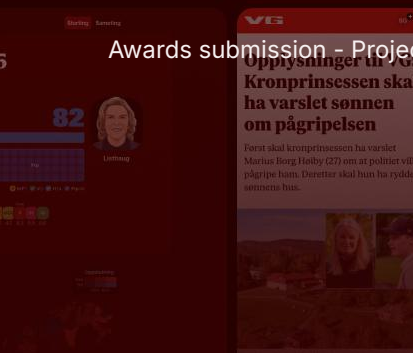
Awards submission - Projec

Starting Samering

6

82

Listhaug

VG

Opplysninger til VG: Kronprinsessen skal ha varslet sønnen om pågripelsen

Først skal kronprinsessen ha varslet Marius Borg Høiby (27) om at politiet vil pågripe ham. Deretter skal hun ha ryddet sønnens hus.